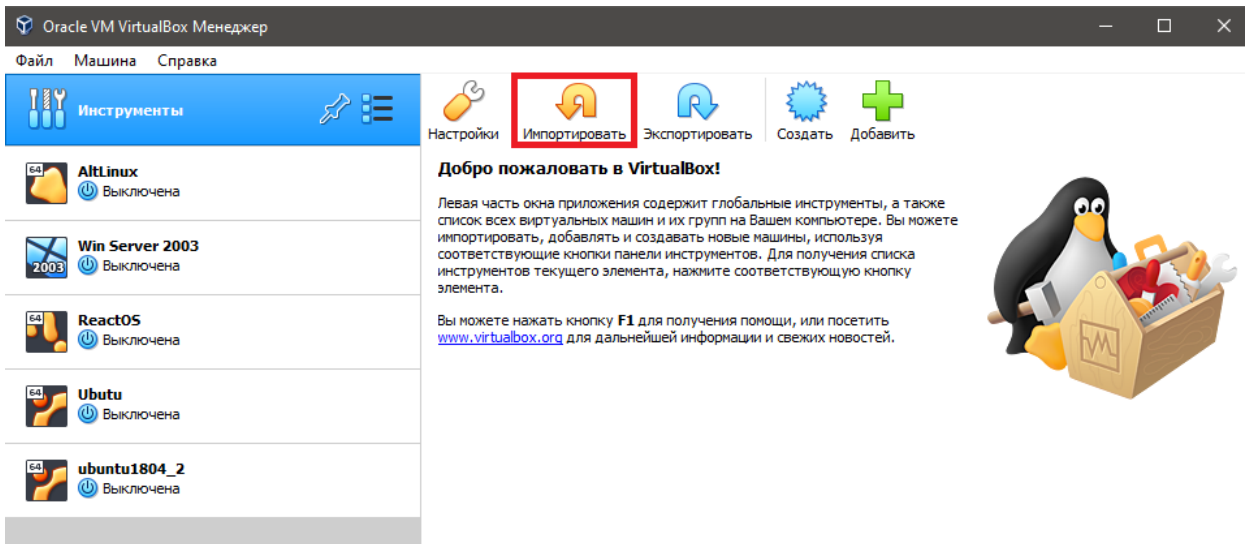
Oracle VM VirtualBox Менеджер

Файл Машина Справка

Инструменты

64 AltLinux
Выключена

Win Server 2003
2003 Выключена

64 ReactOS
Выключена

64 Ubutu
Выключена

64 ubuntu1804_2
Выключена

Настройки Импортировать Экспортировать Создать Добавить

Добро пожаловать в VirtualBox!

Левая часть окна приложения содержит глобальные инструменты, а также список всех виртуальных машин и их групп на Вашем компьютере. Вы можете импортировать, добавлять и создавать новые машины, используя соответствующие кнопки панели инструментов. Для получения списка инструментов текущего элемента, нажмите соответствующую кнопку элемента.

Вы можете нажать кнопку F1 для получения помощи, или посетить www.virtualbox.org для дальнейшей информации и свежих новостей.